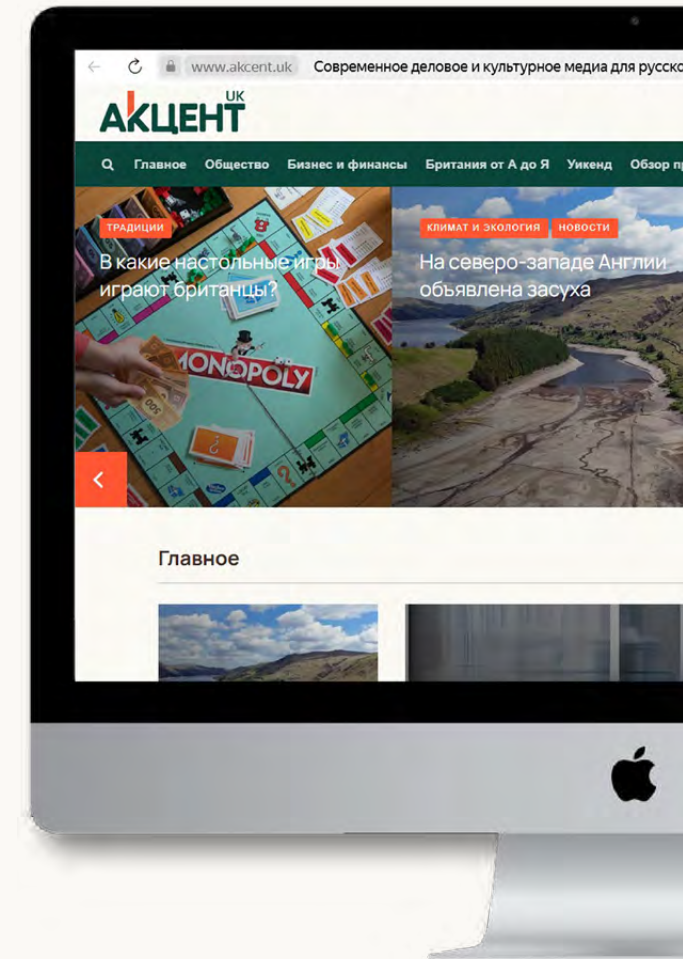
www.akcent.uk Современное деловое и культурное медиа для русско

АКЦЕНТ UK

Главное Общество Бизнес и финансы Британия от А до Я Уикенд Обзор пр

ТРАДИЦИИ

В какие настольные игры играют британцы?

MONOPOLY

КЛИМАТ И ЭКОЛОГИЯ НОВОСТИ

На северо-западе Англии объявлена засуха

Главное